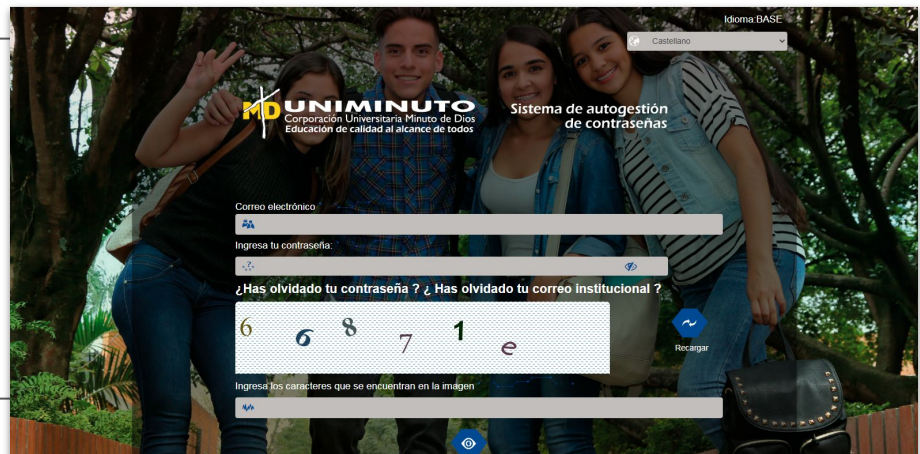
Idioma:BASE

Castellano

MD UNIMINUTO
Corporación Universitaria Minuto de Dios
Educación de calidad al alcance de todos

Sistema de autogestión de contraseñas

Correo electrónico

Ingresa tu contraseña:

¿Has olvidado tu contraseña ? ¿ Has olvidado tu correo institucional ?

6 6 8 7 1 e

Recargar

Ingresa los caracteres que se encuentran en la imagen